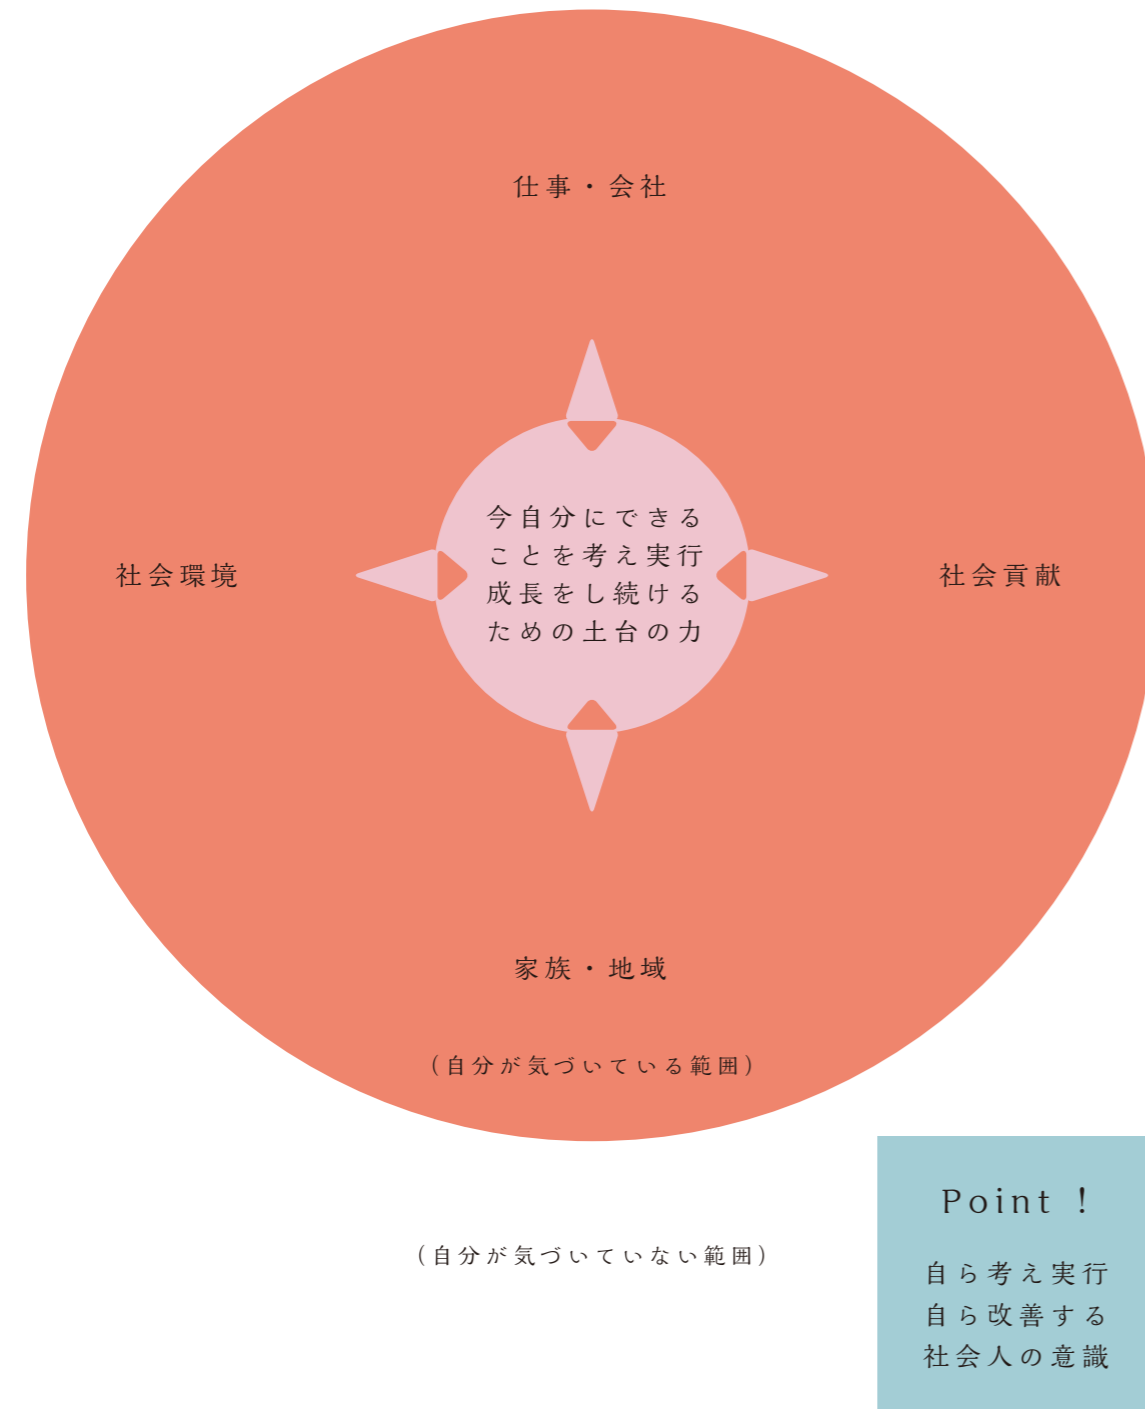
仕事・会社

今自分にできる
ことを考え実行
成長をし続ける
ための土台の力

社会環境

社会貢献

家族・地域

（自分が気づいている範囲）

（自分が気づいていない範囲）

Point ！

自ら考え実行
自ら改善する
社会人の意識